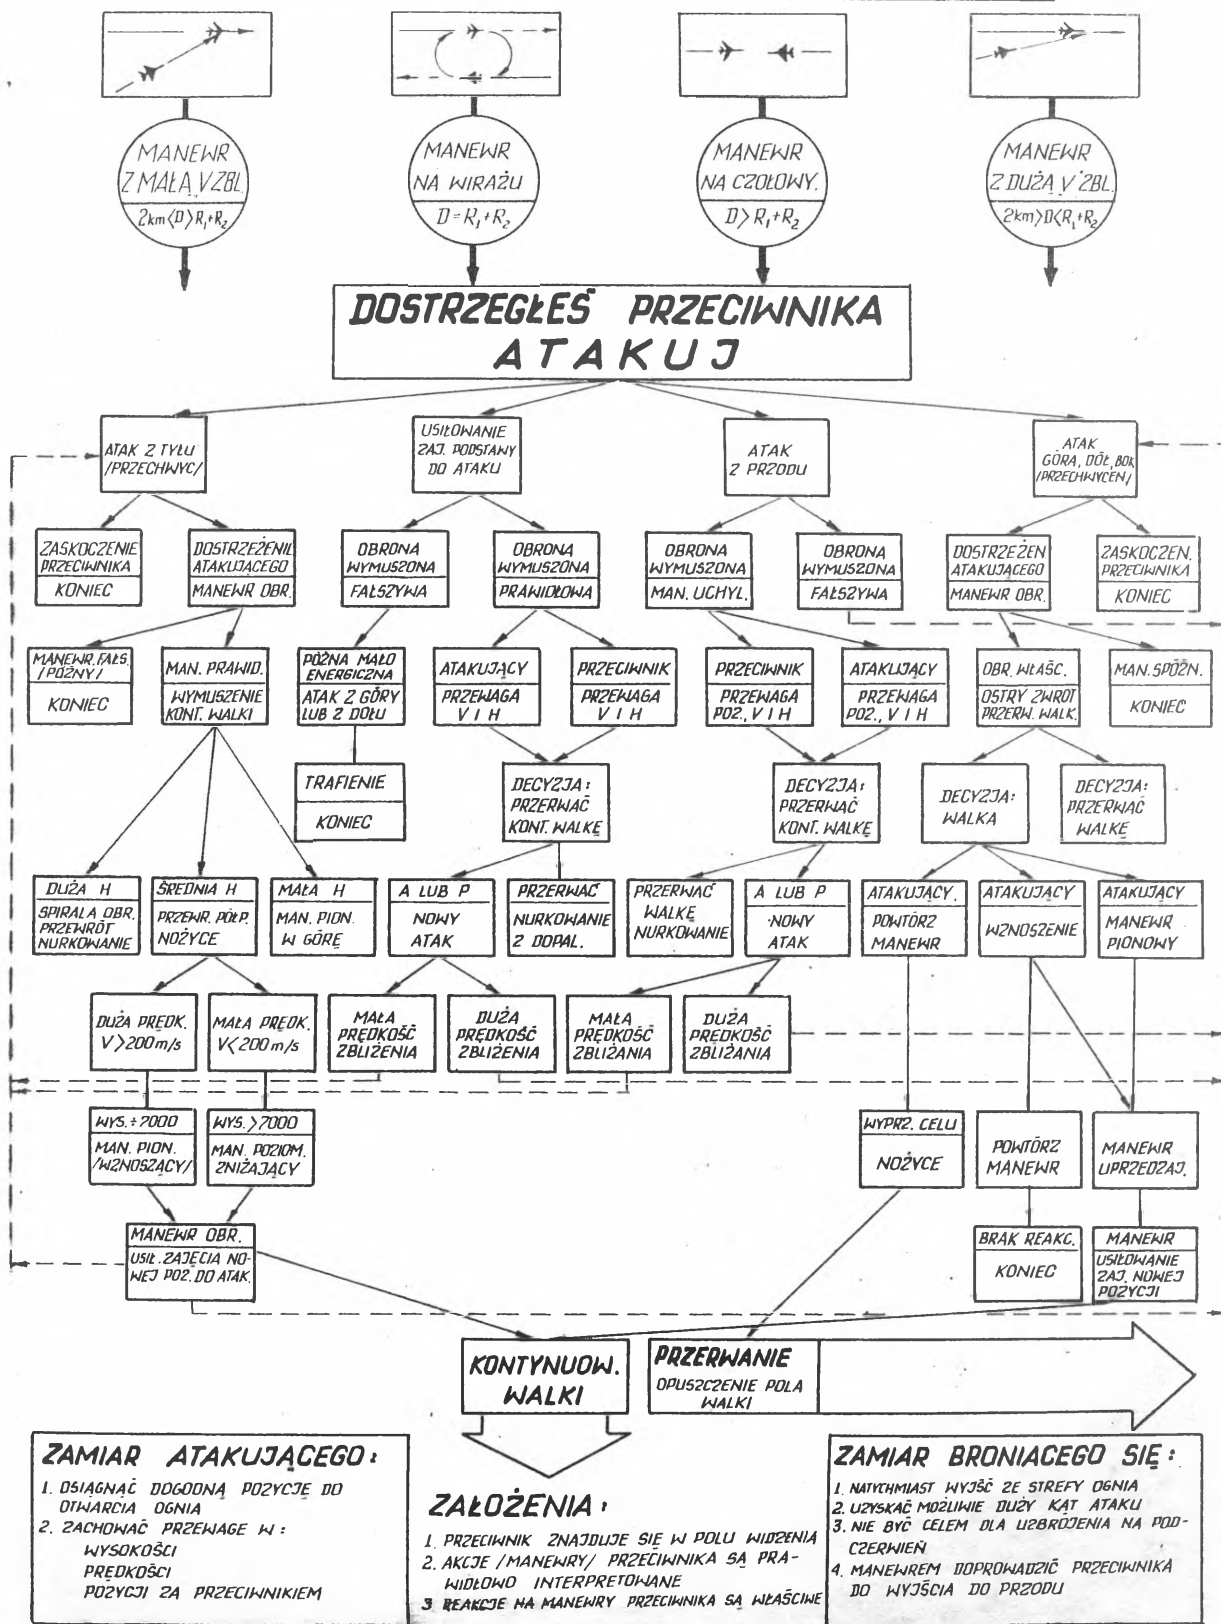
MANEWR Z MAŁĄ V ZBL.
$2km \langle D \rangle R_1 + R_2$

MANEWR NA WIRAŻU
$D = R_1 + R_2$

MANEWR NA CZOŁOWY.
$D \rangle R_1 + R_2$

MANEWR Z DUŻĄ V ZBL.
$2km \rangle D \langle R_1 + R_2$

DOSTRZEGŁEŚ PRZECIWNIKA
ATAKUJ

ATAK Z TYŁU /PRZECHWYC/

USIŁOWANIE ZAJ. PODSTAWY DO ATAKU

ATAK Z PRZODU

ATAK GÓRA, DÓŁ, BOK /PRZECHWYCEN./

ZASKOCZENIE PRZECIWNIKA
KONIEC

DOSTRZEŻENIE ATAKUJĄCEGO
MANEWR OBR.

OBRONA WYMUSZONA
FAŁSZYWA

OBRONA WYMUSZONA
PRAWIDŁOWA

OBRONA WYMUSZONA
MAN. UCHYL.

OBRONA WYMUSZONA
FAŁSZYWA

DOSTRZEŻEN ATAKUJĄCEGO
MANEWR OBR.

ZASKOCZEN. PRZECIWNIKA
KONIEC

MANEWR. FAŁS. /PÓŹNY/
KONIEC

MAN. PRAWID.
WYMUSZENIE KONT. WALKI

PÓŹNA MAŁO ENERGICZNA
ATAK Z GÓRY LUB Z DOŁU

ATAKUJĄCY
PRZEWAGA V I H

PRZECIWNIK
PRZEWAGA V I H

PRZECIWNIK
PRZEWAGA POZ., V I H

ATAKUJĄCY
PRZEWAGA POZ., V I H

OBR. WŁAŚC.
OSTRY ZWROT PRZERW. WALK.

MAN. SPÓŹN.
KONIEC

TRAFIENIE
KONIEC

DECYZJA: PRZERWAĆ KONT. WALKĘ

DECYZJA: PRZERWAĆ KONT. WALKĘ

DECYZJA: WALKA

DECYZJA: PRZERWAĆ WALKĘ

DUŻA H
SPIRALA OBR. PRZEWRÓT NURKOWANIE

ŚREDNIA H
PRZEWR. PÓŁP. NOŻYCE

MAŁA H
MAN. PION. W GÓRĘ

A LUB P
NOWY ATAK

PRZERWAĆ
NURKOWANIE Z DOPAL.

PRZERWAĆ WALKĘ NURKOWANIE

A LUB P
NOWY ATAK

ATAKUJĄCY.
POWTÓRZ MANEWR

ATAKUJĄCY
WZNOSZENIE

ATAKUJĄCY
MANEWR PIONOWY

DUŻA PRĘDK. V>200 m/s

MAŁA PRĘDK. V<200 m/s

MAŁA PRĘDKOŚĆ ZBLIŻENIA

DUŻA PRĘDKOŚĆ ZBLIŻENIA

MAŁA PRĘDKOŚĆ ZBLIŻANIA

DUŻA PRĘDKOŚĆ ZBLIŻANIA

WYS. ÷7000
MAN. PION. /WZNOSZĄCY/

WYS. >7000
MAN. POZIOM. ZNIŻAJĄCY

WYPRZ. CELU
NOŻYCE

POWTÓRZ MANEWR

MANEWR UPRZEDZAJ.

MANEWR OBR.
USIŁ. ZAJĘCIA NOWEJ POZ. DO ATAK.

BRAK REAKC.
KONIEC

MANEWR
USIŁOWANIE ZAJ. NOWEJ POZYCJI

KONTYNUOW. WALKI

PRZERWANIE
OPUSZCZENIE POLA WALKI

ZAMIAR ATAKUJĄCEGO:
1. OSIĄGNĄĆ DOGODNĄ POZYCJĘ DO OTWARCIA OGNIA
2. ZACHOWAĆ PRZEWAGĘ W:
WYSOKOŚCI
PRĘDKOŚCI
POZYCJI ZA PRZECIWNIKIEM

ZAŁOŻENIA:
1. PRZECIWNIK ZNAJDUJE SIĘ W POLU WIDZENIA
2. AKCJE /MANEWRY/ PRZECIWNIKA SĄ PRAWIDŁOWO INTERPRETOWANE
3. REAKCJE NA MANEWRY PRZECIWNIKA SĄ WŁAŚCIWE

ZAMIAR BRONIĄCEGO SIĘ:
1. NATYCHMIAST WYJŚĆ ZE STREFY OGNIA
2. UZYSKAĆ MOŻLIWIE DUŻY KĄT ATAKU
3. NIE BYĆ CELEM DLA UZBROJENIA NA PODCZERWIEŃ
4. MANEWREM DOPROWADZIĆ PRZECIWNIKA DO WYJŚCIA DO PRZODU